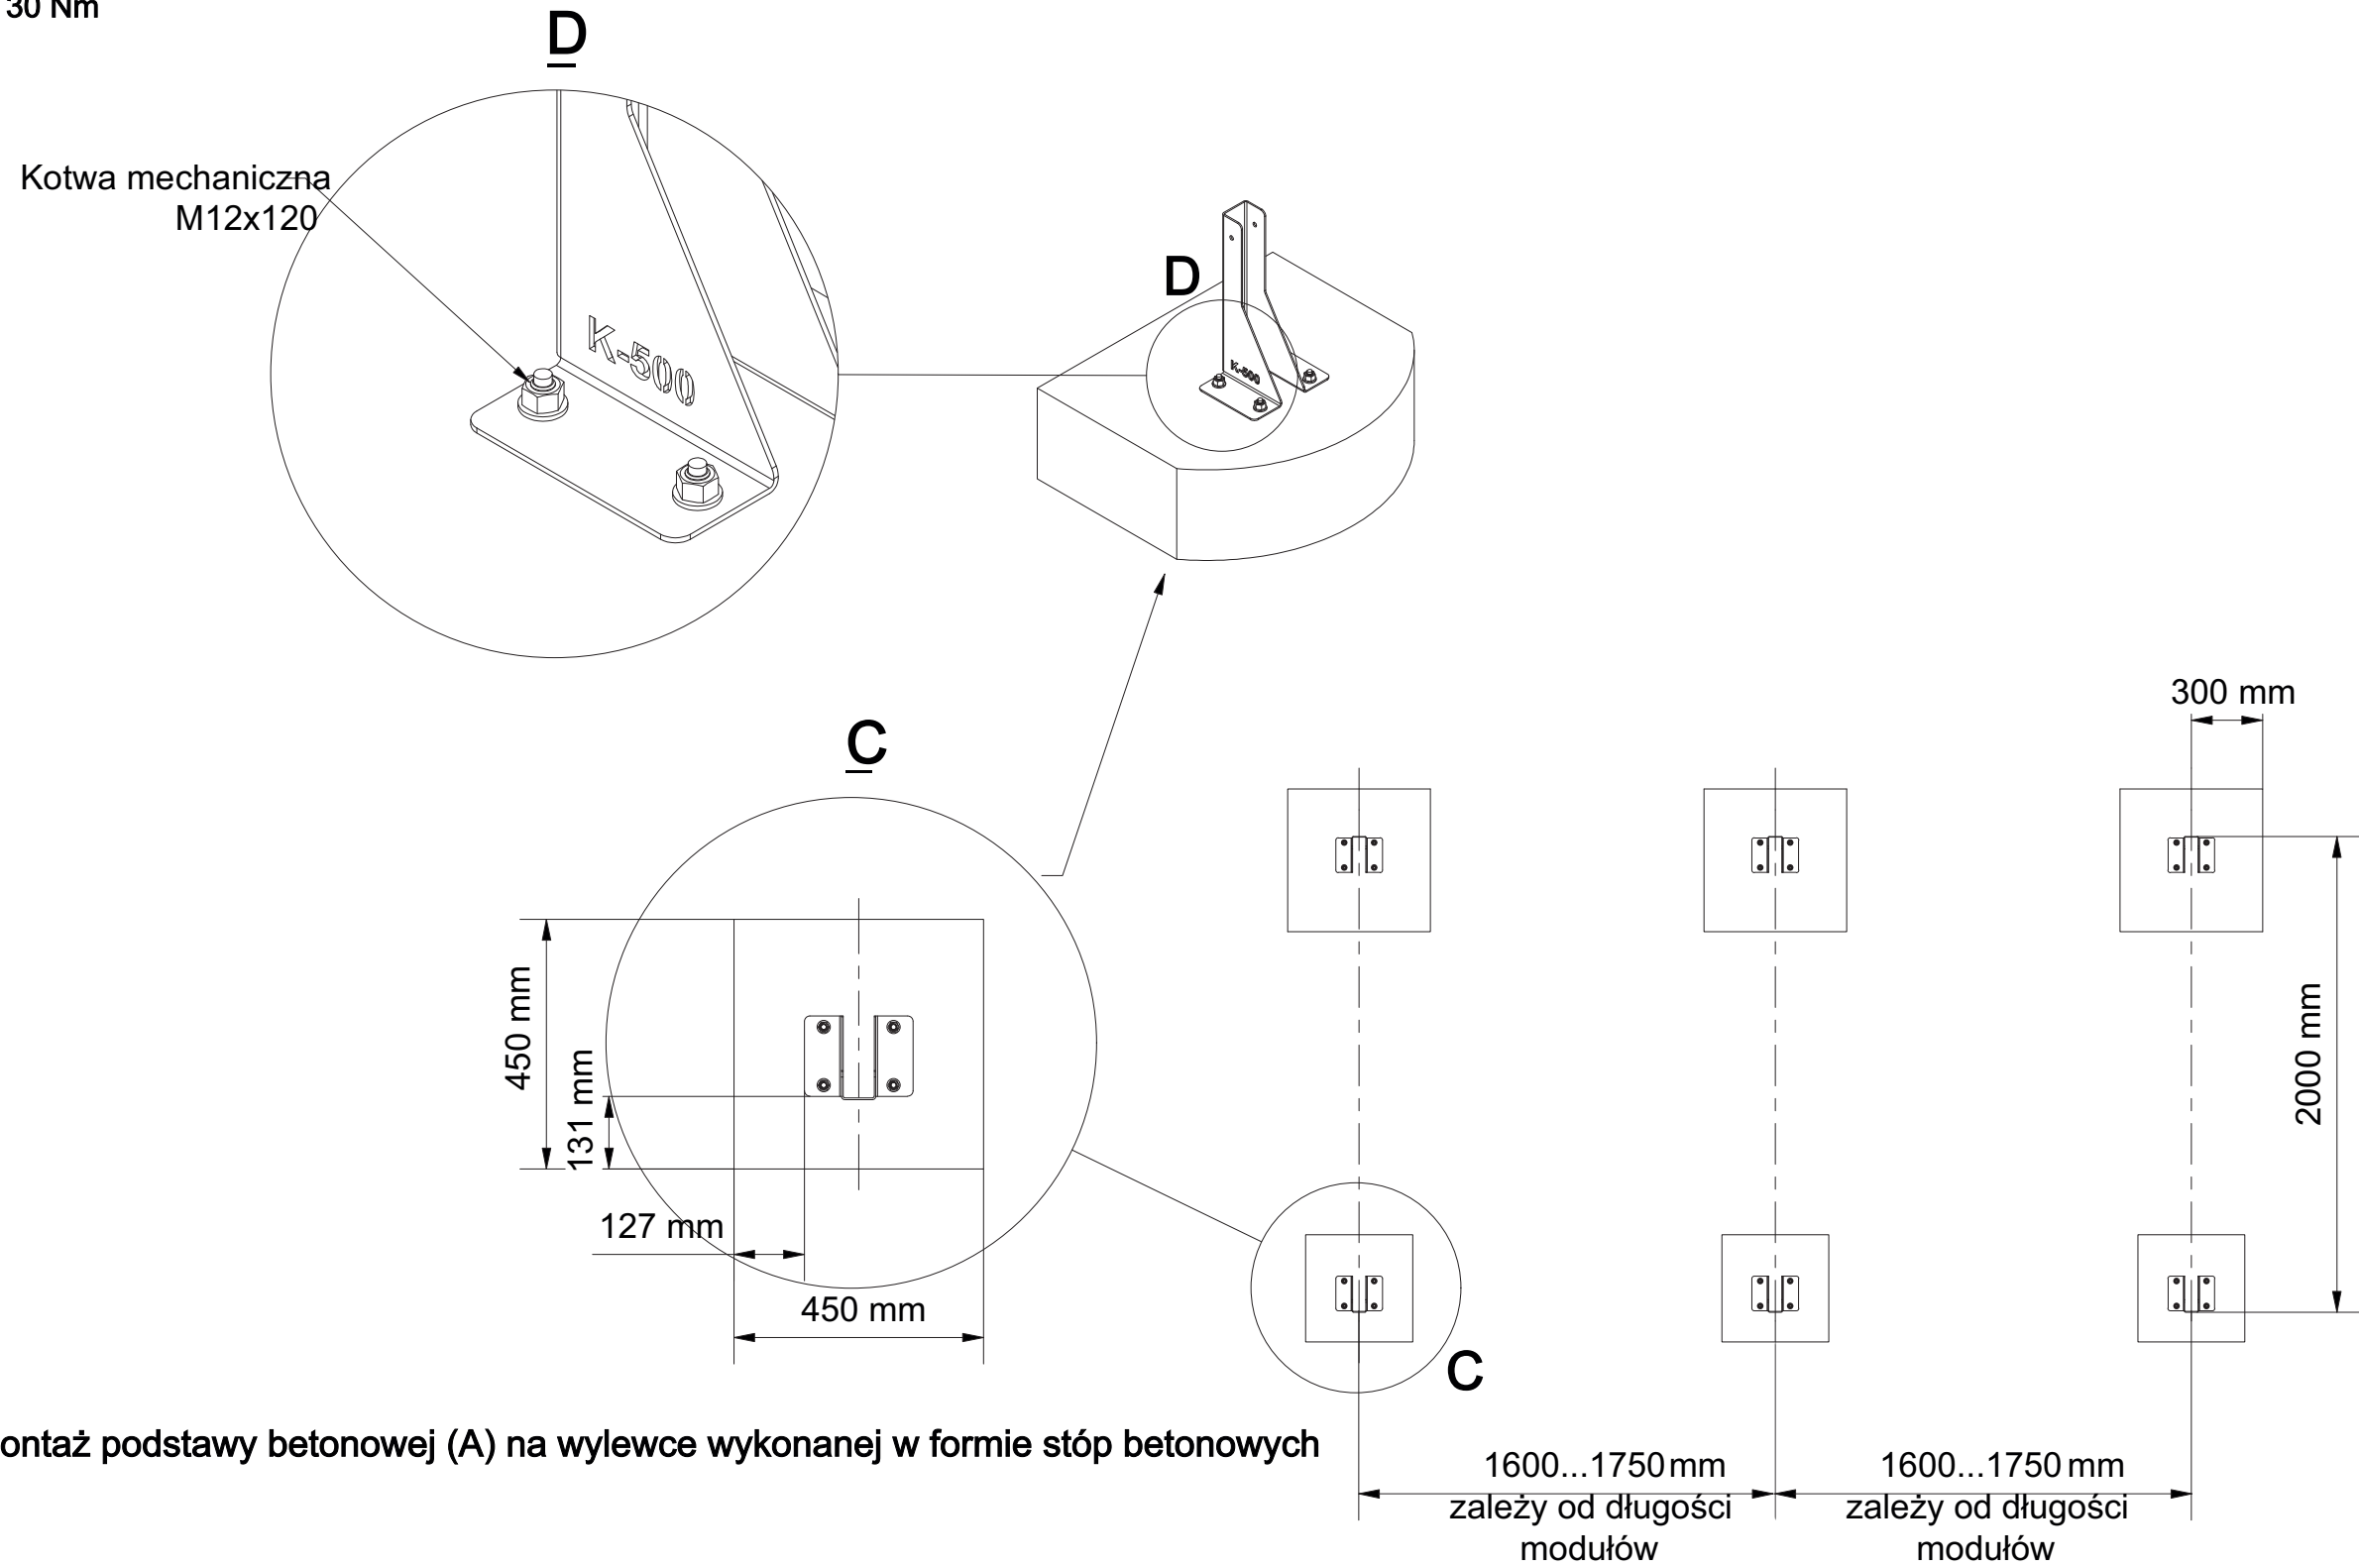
30 Nm

D

Kotwa mechaniczna M12x120

K-500

D

K-500

C

300 mm

450 mm

131 mm

2000 mm

127 mm

450 mm

C

ontaż podstawy betonowej (A) na wylewce wykonanej w formie stóp betonowych

1600...1750 mm zależy od długości modułów

1600...1750 mm zależy od długości modułów